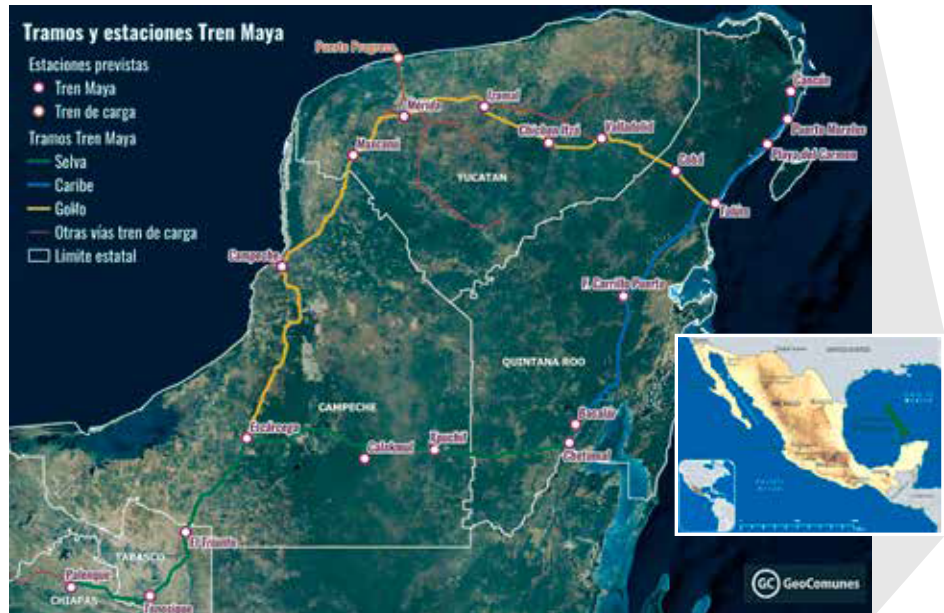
Tramos y estaciones Tren Maya

Estaciones previstas
Tren Maya
Tren de carga

Tramos Tren Maya
Selva
Caribe
Golfo
Otras vías tren de carga
Límite estatal

Puerto Progreso
Mérida
Izamal
Chichén Itzá
Valladolid
Maxcanú
YUCATÁN
Cobá
Tulum
Cancún
Puerto Morelos
Playa del Carmen
Campeche
F. Carrillo Puerto
QUINTANA ROO
CAMPECHE
Escárcega
Calakmul
Xpujil
Bacalar
Chetumal
El Triunfo
TABASCO
Palenque
CHIAPAS
Tenosique

GC GeoComunes